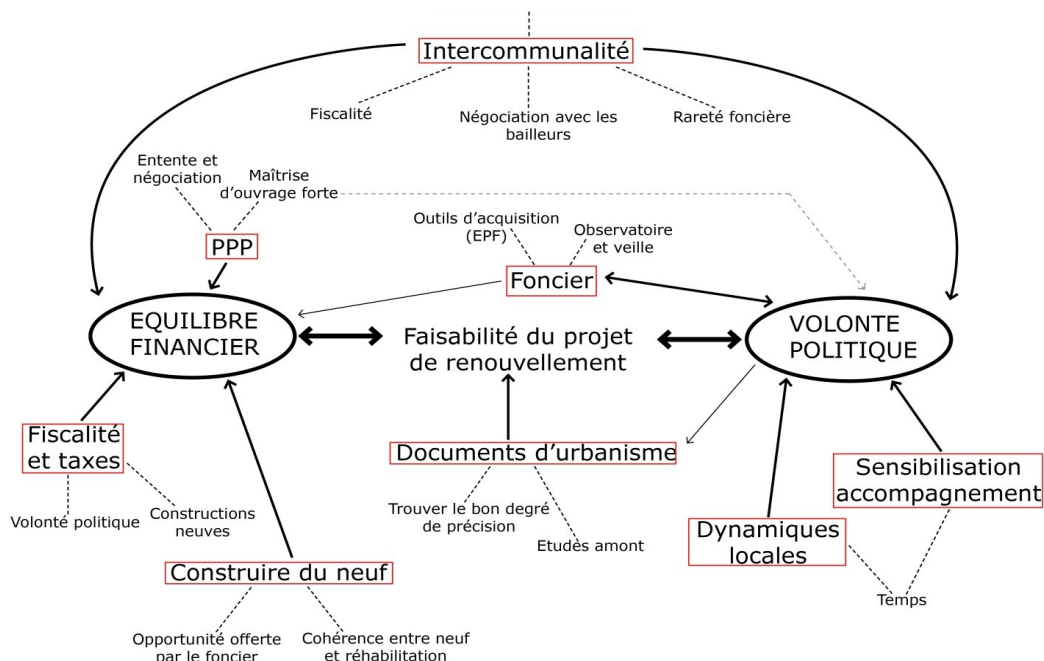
Intercommunalité

Fiscalité

Négociation avec les bailleurs

Rareté foncière

Entente et négociation

Maîtrise d'ouvrage forte

PPP

Outils d'acquisition (EPF)

Observatoire et veille

Foncier

EQUILIBRE FINANCIER

Faisabilité du projet de renouvellement

VOLONTE POLITIQUE

Fiscalité et taxes

Volonté politique

Constructions neuves

Documents d'urbanisme

Trouver le bon degré de précision

Etudes amont

Sensibilisation accompagnement

Dynamiques locales

Temps

Construire du neuf

Opportunité offerte par le foncier

Cohérence entre neuf et réhabilitation